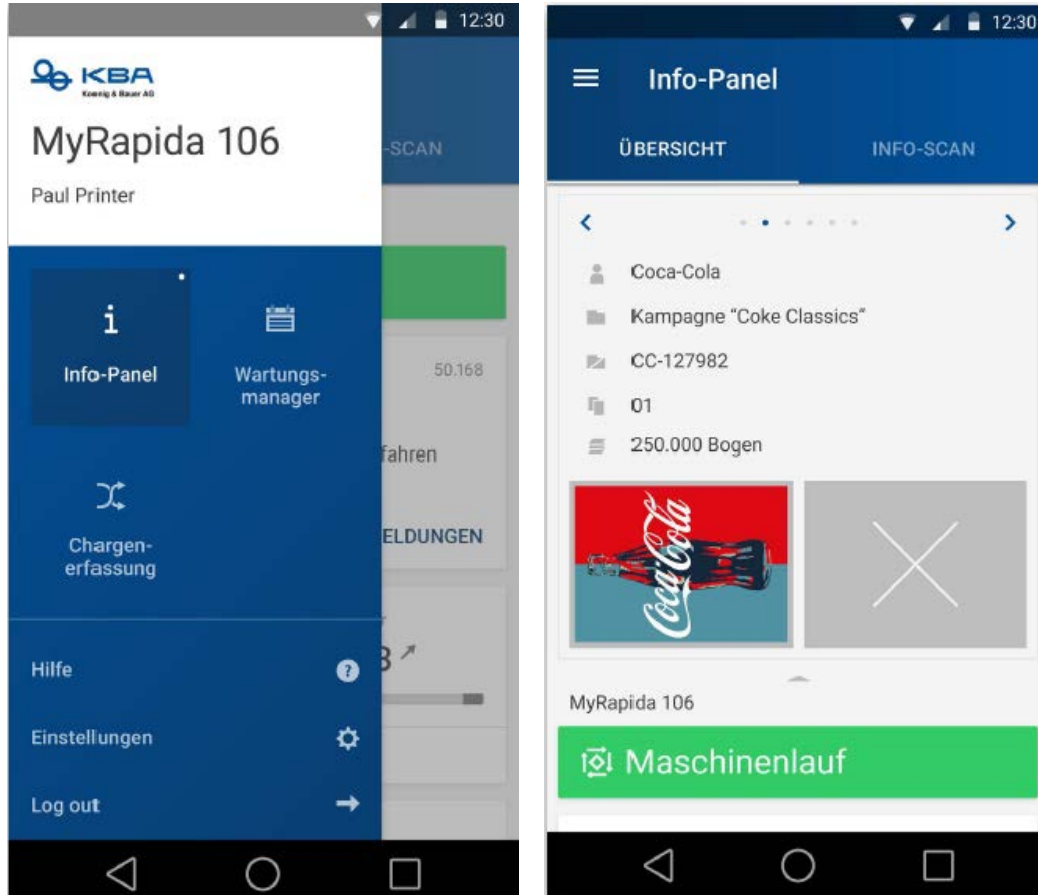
12:30

KBA
Koenig & Bauer AG

MyRapida 106

Paul Printer

-SCAN

i
Info-Panel

Wartungsmanager

50.168

fahren

Chargenerfassung

ELDUNGEN

Hilfe

Einstellungen

Log out

12:30

Info-Panel

ÜBERSICHT

INFO-SCAN

Coca-Cola

Kampagne "Coke Classics"

CC-127982

01

250.000 Bogen

Coca-Cola

MyRapida 106

Maschinenlauf